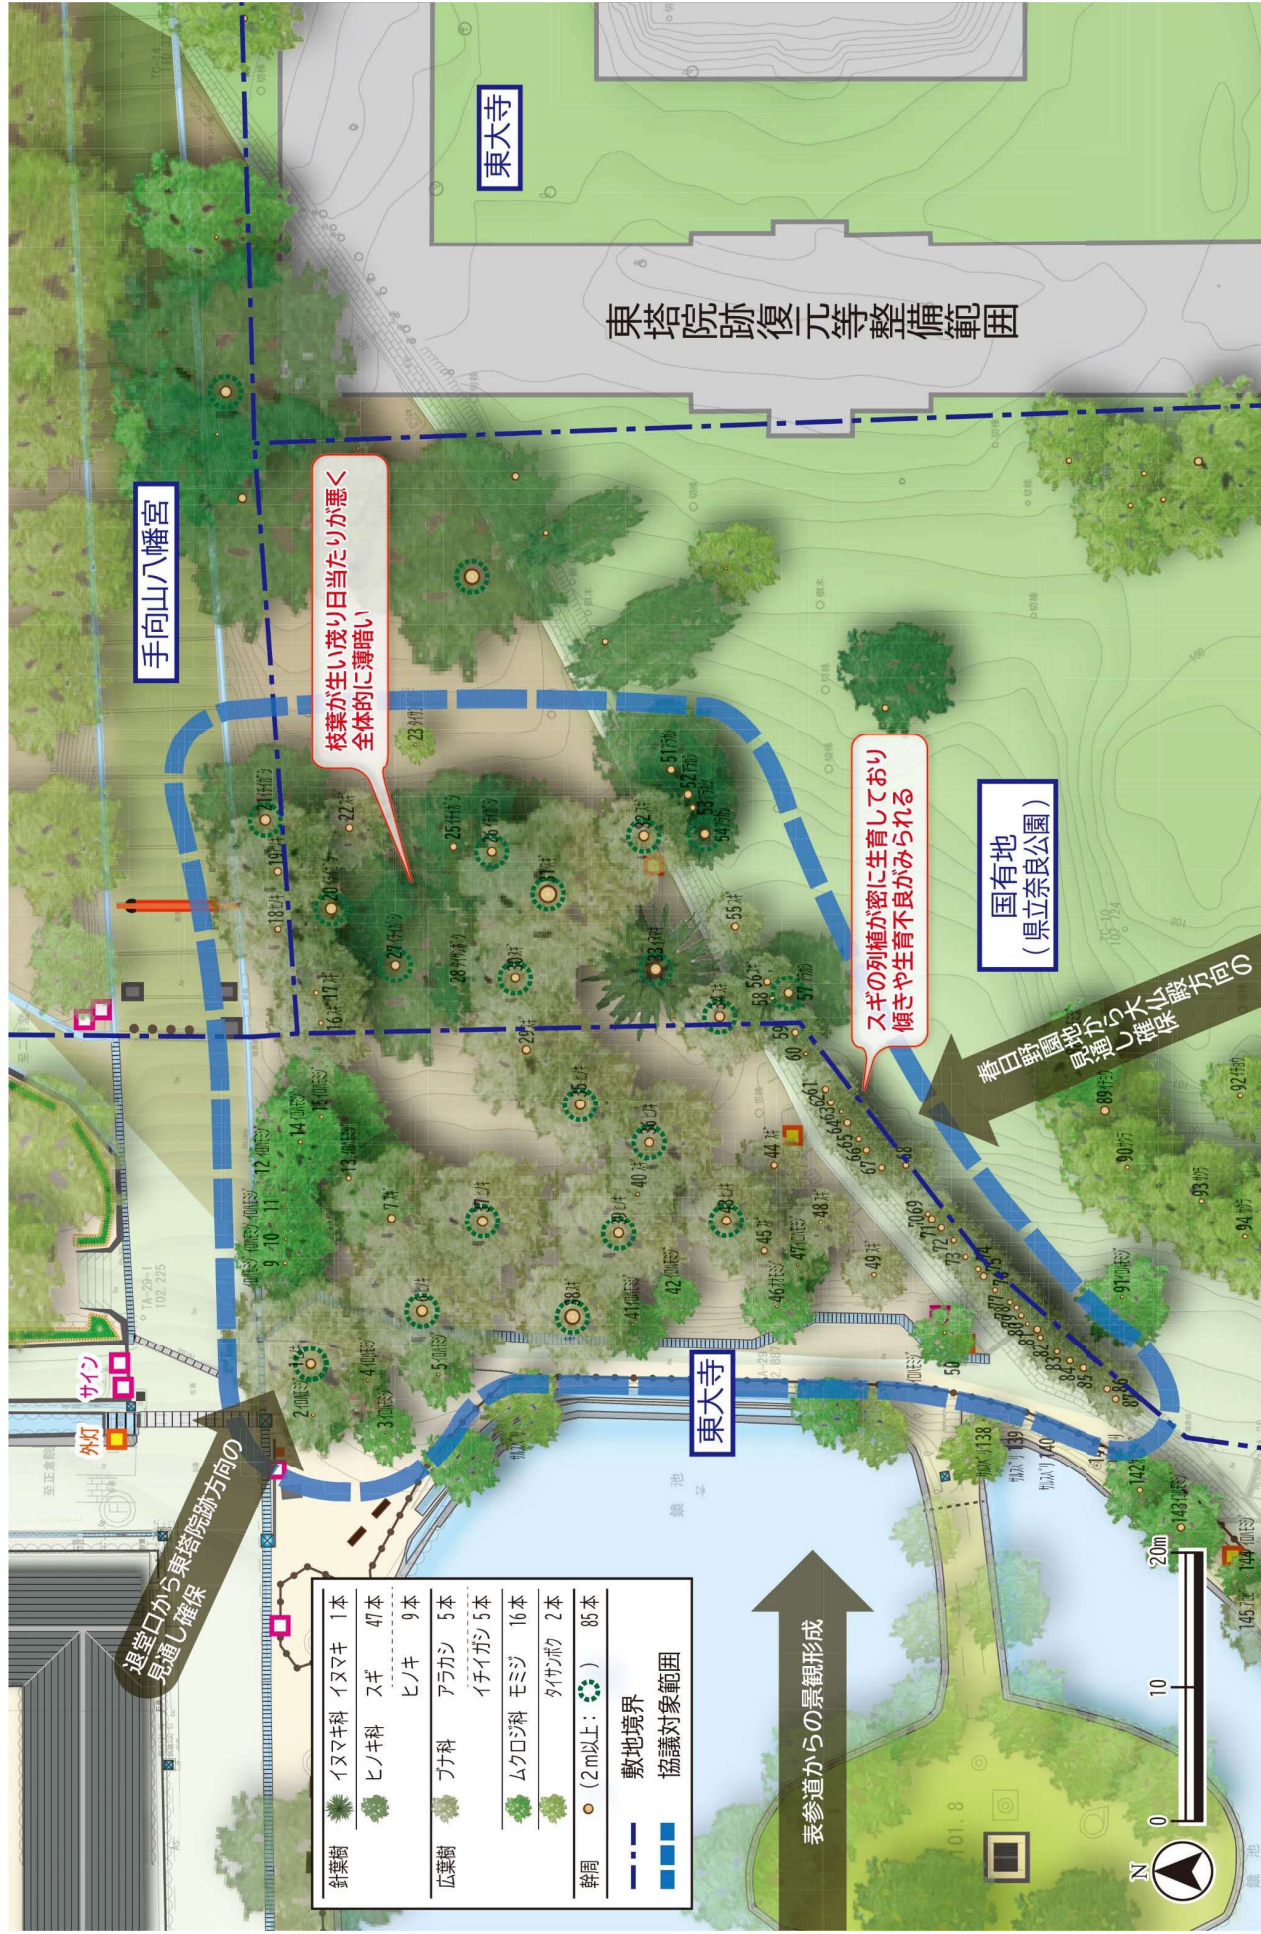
東大寺

東塔院跡復元等整備範囲

手向山八幡宮

枝葉が生い茂り日当たりが悪く全体的に薄暗い

スギの列植が密に生育しており傾きや生育不良がみられる

国有地
（県立奈良公園）

春日野園地から大仏殿方向の見通し確保

東大寺

退堂口から東塔院跡方向の見通し確保

表参道からの景観形成

サイン
外灯

| 針葉樹 | イヌマキ科 | イヌマキ | 1本 |
|---|---|---|---|
| | ヒノキ科 | スギ | 47本 |
| | | ヒノキ | 9本 |
| 広葉樹 | ブナ科 | アラカシ | 5本 |
| | | イチイガシ | 5本 |
| | ムクロジ科 | モミジ | 16本 |
| | | タイサンボク | 2本 |
| 幹周 | （2m以上： ） | | 85本 |

敷地境界
協議対象範囲

0　10　20m
N

鏡池

101.8